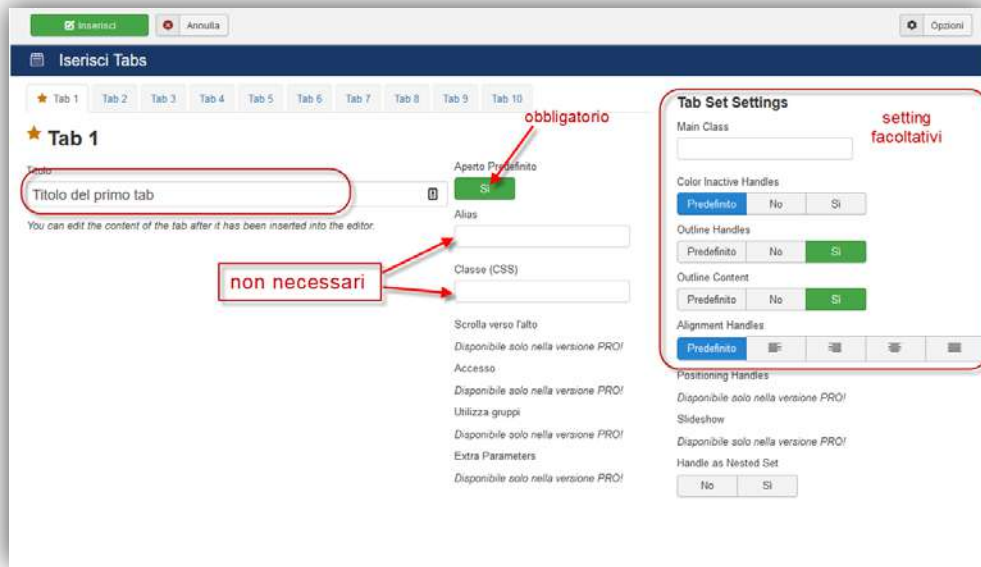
Inserisci
Annulla
Opzioni

Iserisci Tabs

Tab 1 | Tab 2 | Tab 3 | Tab 4 | Tab 5 | Tab 6 | Tab 7 | Tab 8 | Tab 9 | Tab 10

Tab 1

Titolo
Titolo del primo tab
You can edit the content of the tab after it has been inserted into the editor.

obbligatorio

Aperto Predefinito
Sì
Alias

non necessari

Classe (CSS)

Scrolla verso l'alto
Disponibile solo nella versione PRO!
Accesso
Disponibile solo nella versione PRO!
Utilizza gruppi
Disponibile solo nella versione PRO!
Extra Parameters
Disponibile solo nella versione PRO!

Tab Set Settings
setting facoltativi
Main Class

Color Inactive Handles
Predefinito | No | Sì
Outline Handles
Predefinito | No | Sì
Outline Content
Predefinito | No | Sì
Alignment Handles
Predefinito
Positioning Handles
Disponibile solo nella versione PRO!
Slideshow
Disponibile solo nella versione PRO!
Handle as Nested Set
No | Sì